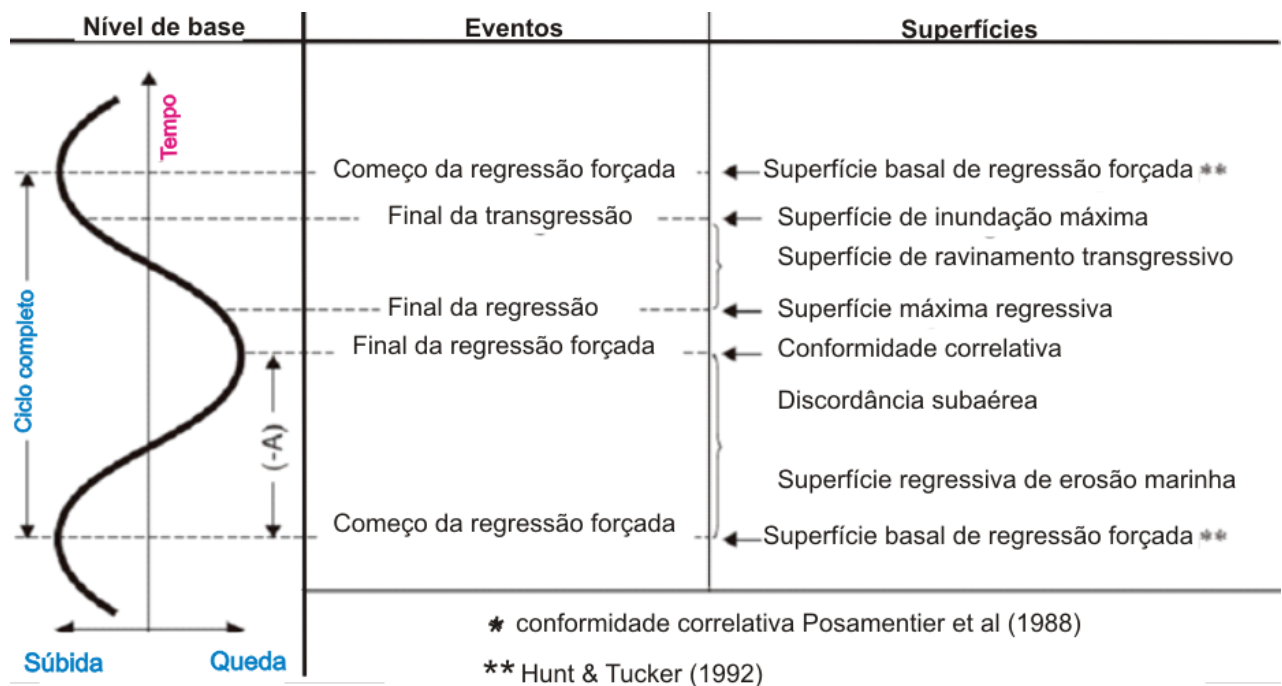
| Nível de base | Eventos | Superfícies |
|---|---|---|
| Tempo | Começo da regressão forçada | Superfície basal de regressão forçada ** |
| | Final da transgressão | Superfície de inundação máxima |
| | | Superfície de ravinamento transgressivo |
| | Final da regressão | Superfície máxima regressiva |
| | Final da regressão forçada | Conformidade correlativa |
| Ciclo completo | | Discordância subaérea |
| (-A) | | Superfície regressiva de erosão marinha |
| | Começo da regressão forçada | Superfície basal de regressão forçada ** |
| Súbida Queda | | |

* conformidade correlativa Posamentier et al (1988)

** Hunt & Tucker (1992)